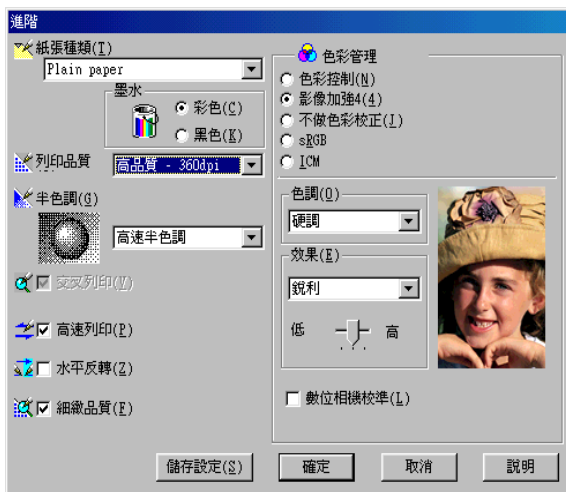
進階

紙張種類(T)

Plain paper

墨水

彩色(C)

黑色(K)

列印品質

高品質 - 360dpi

半色調(G)

高速半色調

交叉列印(V)

高速列印(P)

水平反轉(Z)

細緻品質(F)

色彩管理

色彩控制(N)

影像加強4(4)

不做色彩校正(I)

sRGB

ICM

色調(O)

硬調

效果(E)

銳利

低

高

數位相機校準(L)

儲存設定(S)

確定

取消

說明